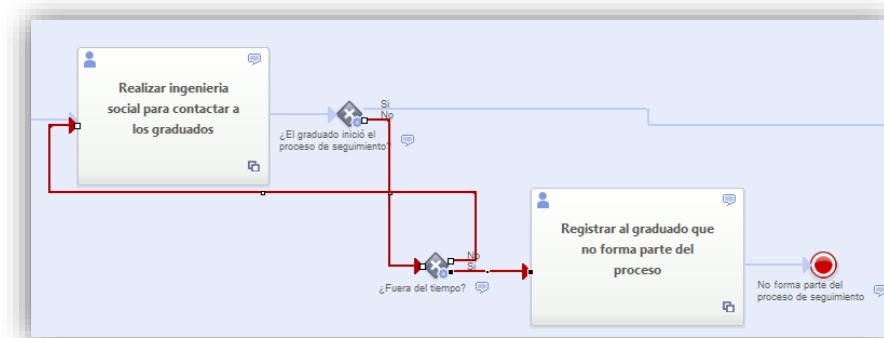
Realizar ingenieria social para contactar a los graduados

Si
No

¿El graduado inició el proceso de seguimiento?

No
Si

¿Fuera del tiempo?

Registrar al graduado que no forma parte del proceso

No forma parte del proceso de seguimiento